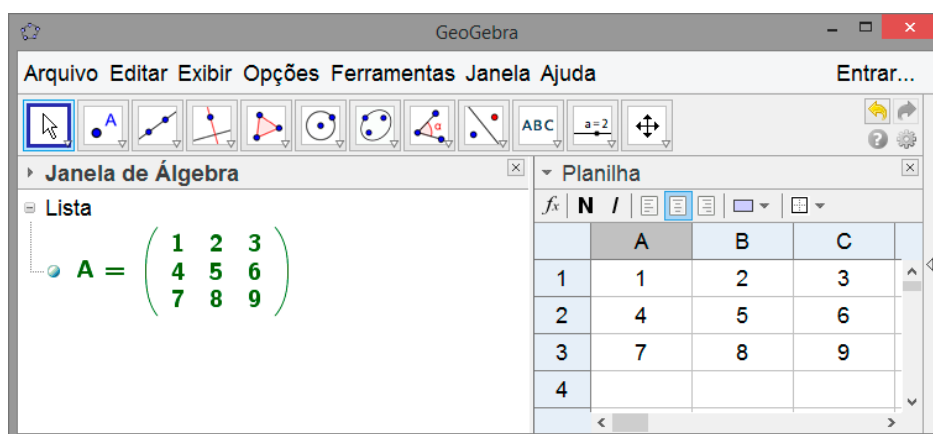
GeoGebra

Arquivo Editar Exibir Opções Ferramentas Janela Ajuda Entrar...

ABC a = 2

Janela de Álgebra

Lista

$A = \begin{pmatrix} 1 & 2 & 3 \\ 4 & 5 & 6 \\ 7 & 8 & 9 \end{pmatrix}$

Planilha

$f_x$ N I

| | A | B | C |
|---|---|---|---|
| 1 | 1 | 2 | 3 |
| 2 | 4 | 5 | 6 |
| 3 | 7 | 8 | 9 |
| 4 | | | |